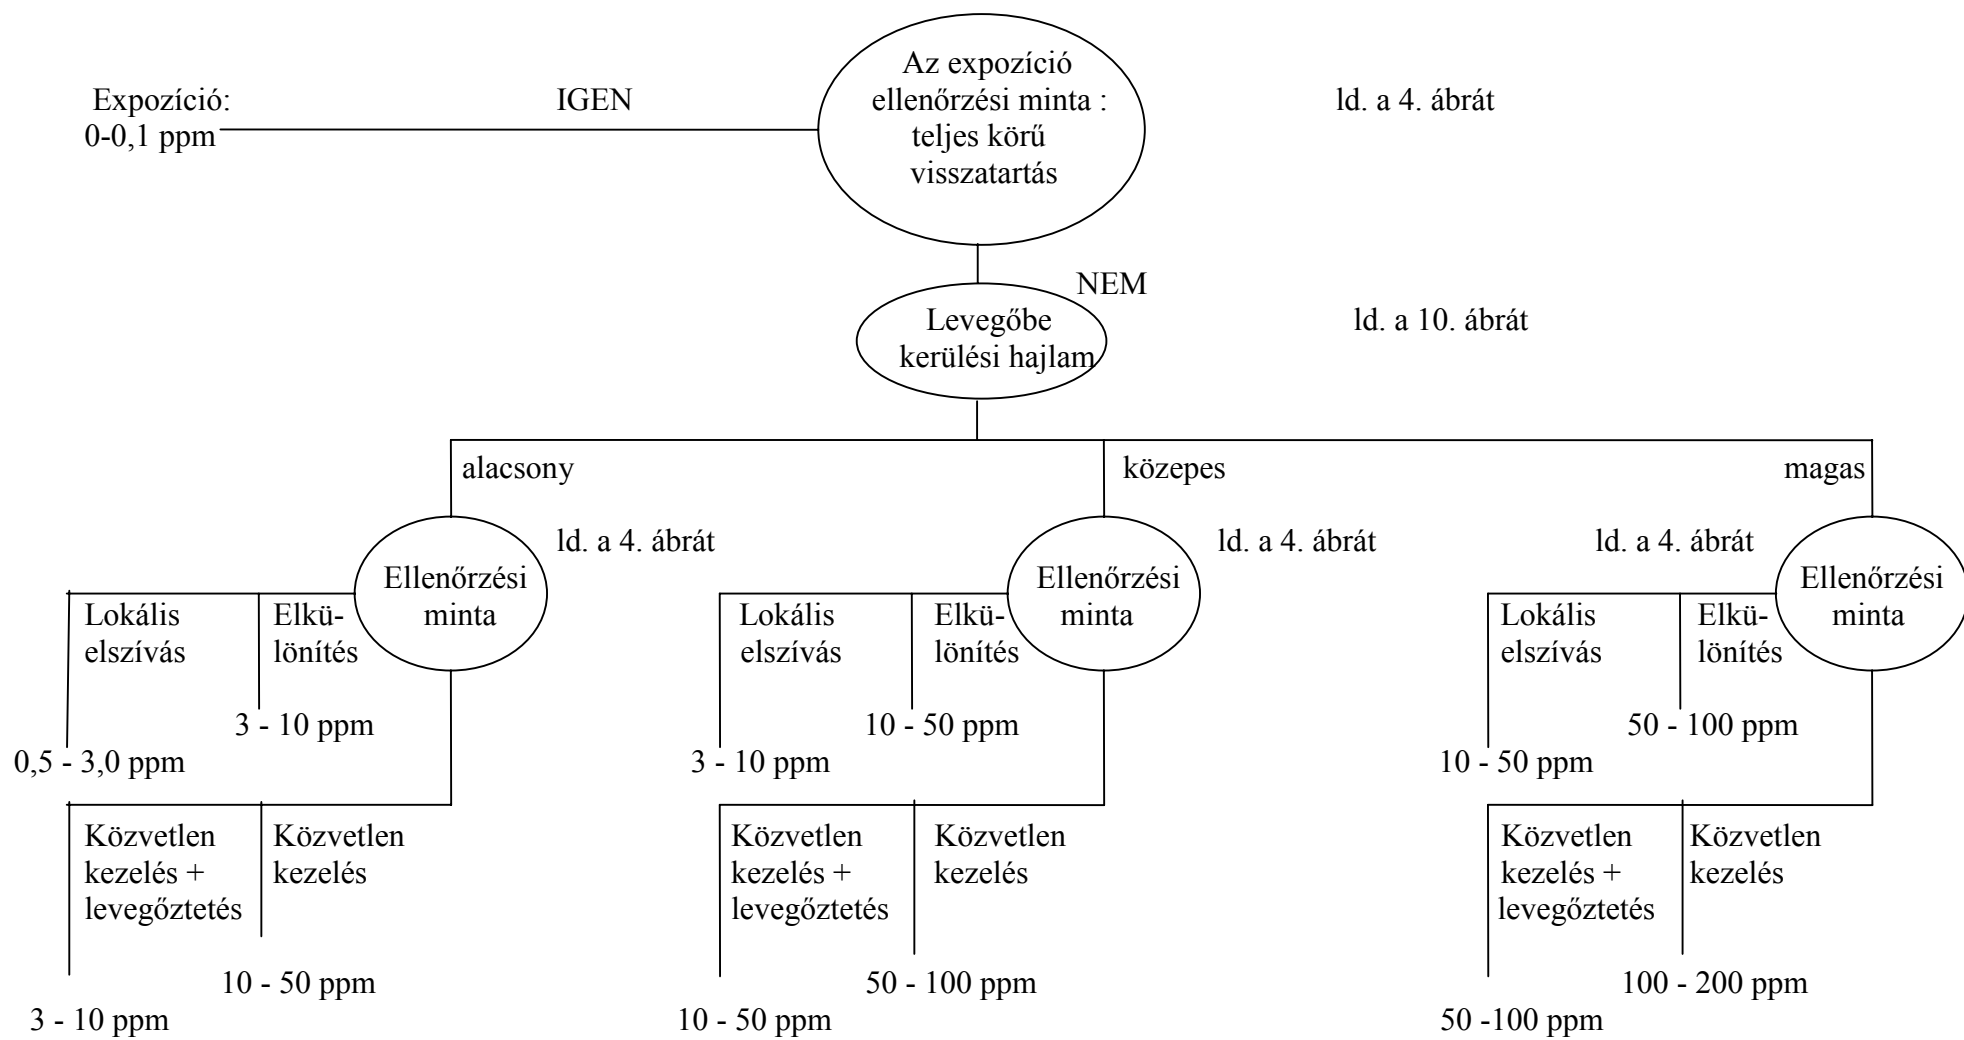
Expozíció: 0-0,1 ppm

IGEN

Az expozíció ellenőrzési minta : teljes körű visszatartás

ld. a 4. ábrát

NEM

Levegőbe kerülési hajlam

ld. a 10. ábrát

alacsony

közepes

magas

ld. a 4. ábrát

Ellenőrzési minta

Lokális elszívás

Elkülönítés

3 - 10 ppm

0,5 - 3,0 ppm

Közvetlen kezelés + levegőztetés

Közvetlen kezelés

10 - 50 ppm

3 - 10 ppm

ld. a 4. ábrát

Ellenőrzési minta

Lokális elszívás

Elkülönítés

10 - 50 ppm

3 - 10 ppm

Közvetlen kezelés + levegőztetés

Közvetlen kezelés

50 - 100 ppm

10 - 50 ppm

ld. a 4. ábrát

Ellenőrzési minta

Lokális elszívás

Elkülönítés

50 - 100 ppm

10 - 50 ppm

Közvetlen kezelés + levegőztetés

Közvetlen kezelés

100 - 200 ppm

50 -100 ppm